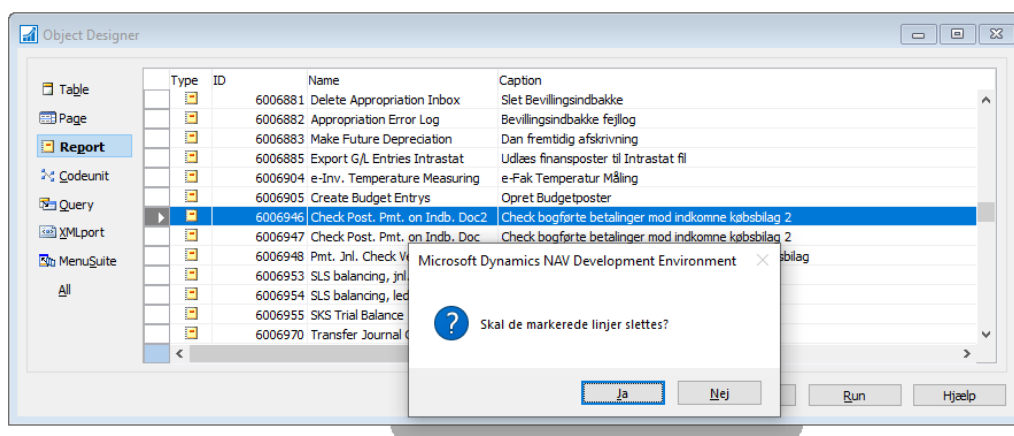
Object Designer

Table
Page
Report
Codeunit
Query
XMLport
MenuSuite
All

| Type | ID | Name | Caption |
|---|---|---|---|
| | 6006881 | Delete Appropriation Inbox | Slet Bevillingsindbakke |
| | 6006882 | Appropriation Error Log | Bevillingsindbakke fejllog |
| | 6006883 | Make Future Depreciation | Dan fremtidig afskrivning |
| | 6006885 | Export G/L Entries Intrastat | Udlæs finansposter til Intrastat fil |
| | 6006904 | e-Inv. Temperature Measuring | e-Fak Temperatur Måling |
| | 6006905 | Create Budget Entrys | Opret Budgetposter |
| | 6006946 | Check Post. Pmt. on Indb. Doc2 | Check bogførte betalinger mod indkomne købsbilag 2 |
| | 6006947 | Check Post. Pmt. on Indb. Doc | Check bogførte betalinger mod indkomne købsbilag 2 |
| | 6006948 | Pmt. Jnl. Check Ve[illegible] | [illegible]sbilag |
| | 6006953 | SLS balancing, jnl.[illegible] | |
| | 6006954 | SLS balancing, led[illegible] | |
| | 6006955 | SKS Trial Balance | |
| | 6006970 | Transfer Journal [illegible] | |

Run
Hjælp

Microsoft Dynamics NAV Development Environment

Skal de markerede linjer slettes?

Ja
Nej